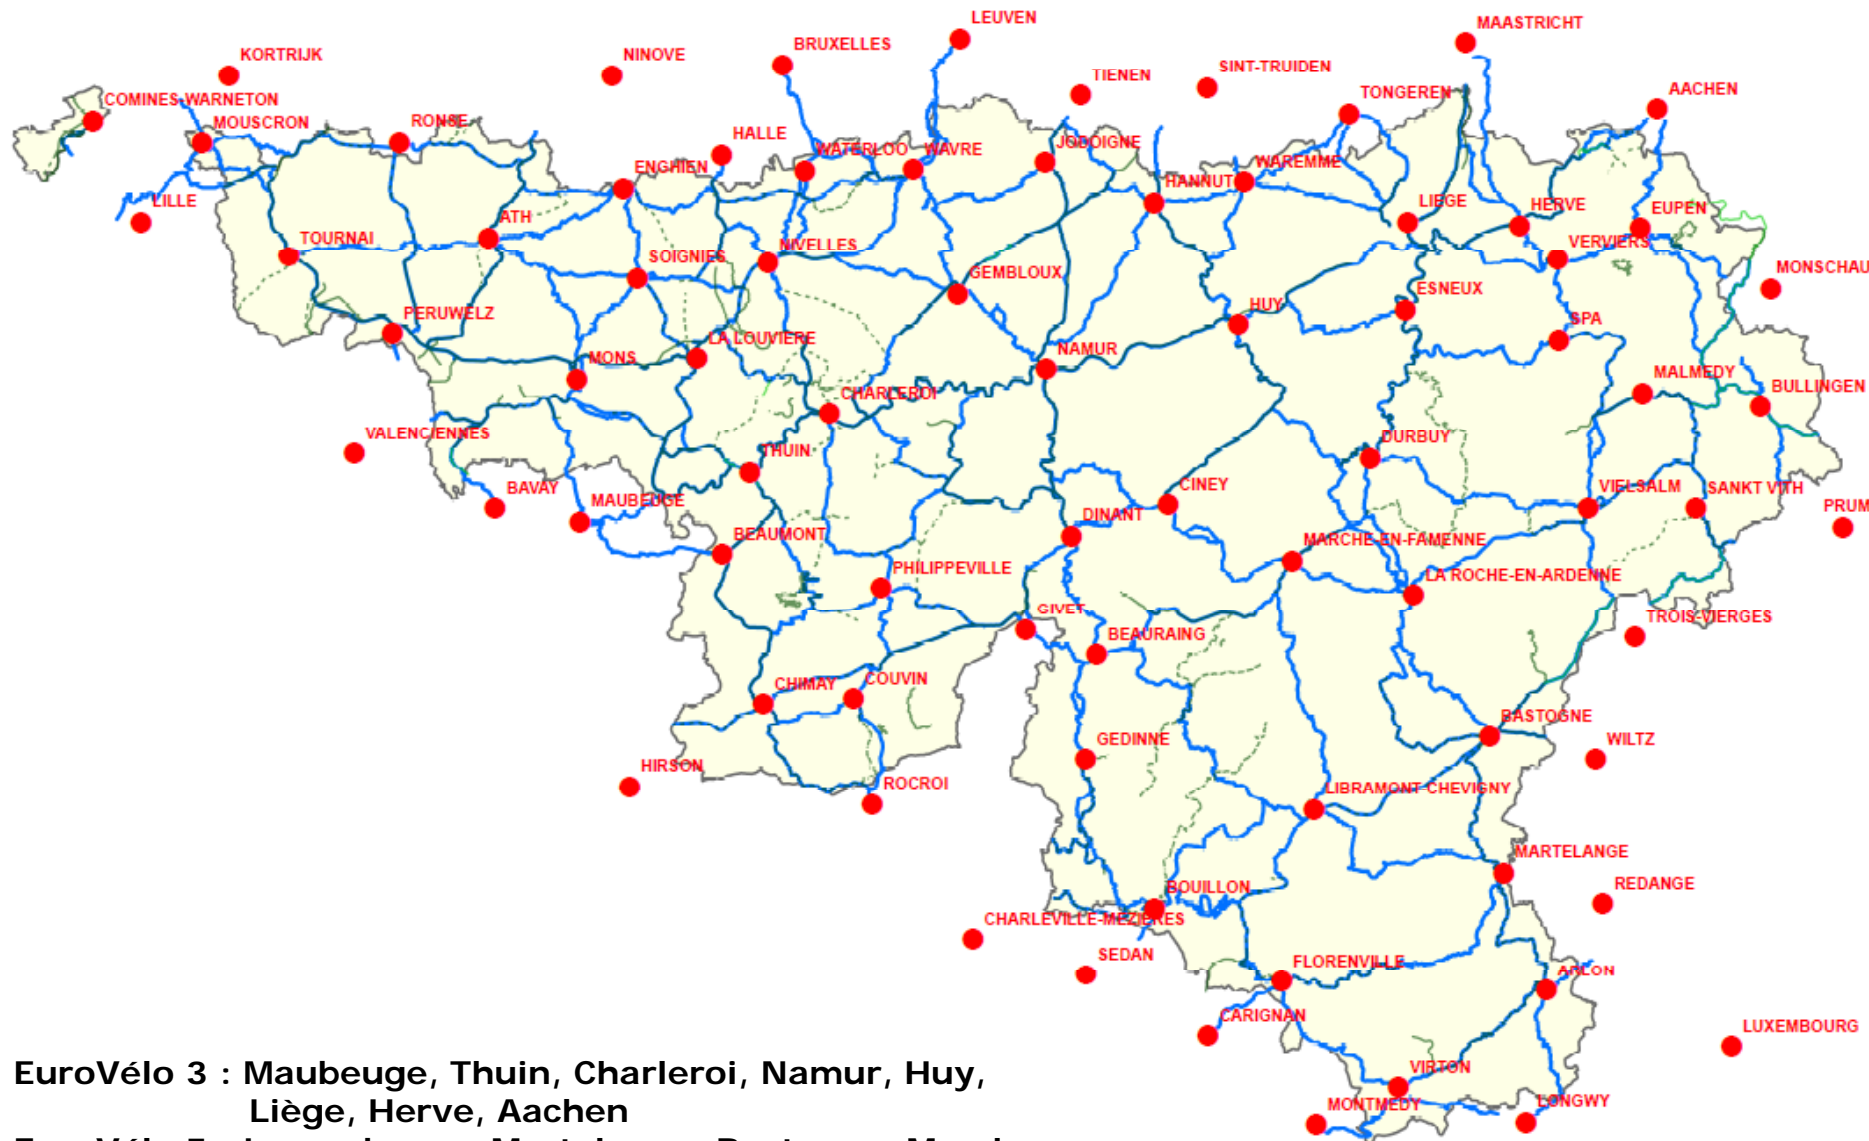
LEUVEN
MAASTRICHT
KORTRIJK
NINOVE
BRUXELLES
TIENEN
SINT-TRUIDEN
TONGEREN
AACHEN
COMINES-WARNETON
MOUSCRON
RONSE
HALLE
WATERLOO
WAVRE
JODOIGNE
HANNUT
WAREMME
ENGHIEN
LIEGE
HERVE
EUPEN
LILLE
ATH
VERVIERS
TOURNAI
SOIGNIES
NIVELLES
GEMBLOUX
MONSCHAU
ESNEUX
HUY
SPA
PERUWELZ
LA LOUVIERE
NAMUR
MONS
MALMEDY
BULLINGEN
CHARLEROI
VALENCIENNES
DURBUY
THUIN
CINEY
VIELSALM
SANKT VITH
PRUM
BAVAY
MAUBEUGE
DINANT
BEAUMONT
MARCHE-EN-FAMENNE
LA ROCHE-EN-ARDENNE
PHILIPPEVILLE
GIVET
TROIS-VIERGES
BEAURAING
CHIMAY
COUVIN
BASTOGNE
WILTZ
GEDINNE
HIRSON
ROCROI
LIBRAMONT-CHEVIGNY
MARTELANGE
REDANGE
BOUILLON
CHARLEVILLE-MEZIERES
SEDAN
FLORENVILLE
ARLON
CARIGNAN
LUXEMBOURG
VIRTON
MONTMEDY
LONGWY

EuroVélo 3 : Maubeuge, Thuin, Charleroi, Namur, Huy, Liège, Herve, Aachen
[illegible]